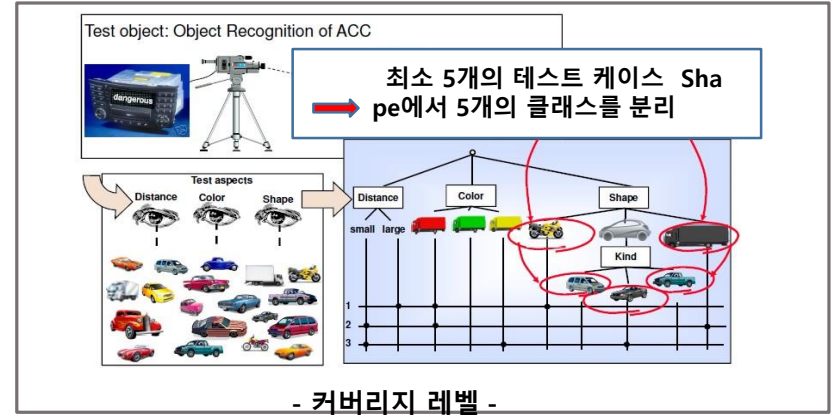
Test object: Object Recognition of ACC

dangerous

최소 5개의 테스트 케이스 Shape에서 5개의 클래스를 분리

Test aspects

Distance

Color

Shape

Distance

small

large

Color

Shape

Kind

1

2

3

- 커버리지 레벨 -